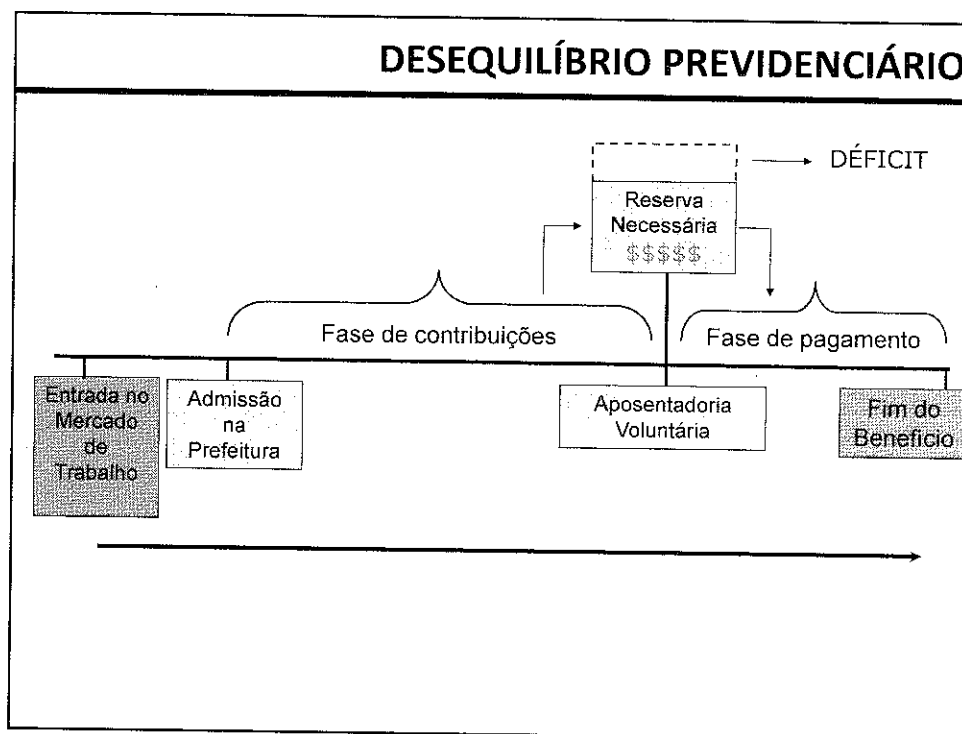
DESEQUILÍBRIO PREVIDENCIÁRIO

DÉFICIT

Reserva Necessária
$\$\$\$\$\$$

Fase de contribuições

Fase de pagamento

Entrada no Mercado de Trabalho

Admissão na Prefeitura

Aposentadoria Voluntária

Fim do Benefício